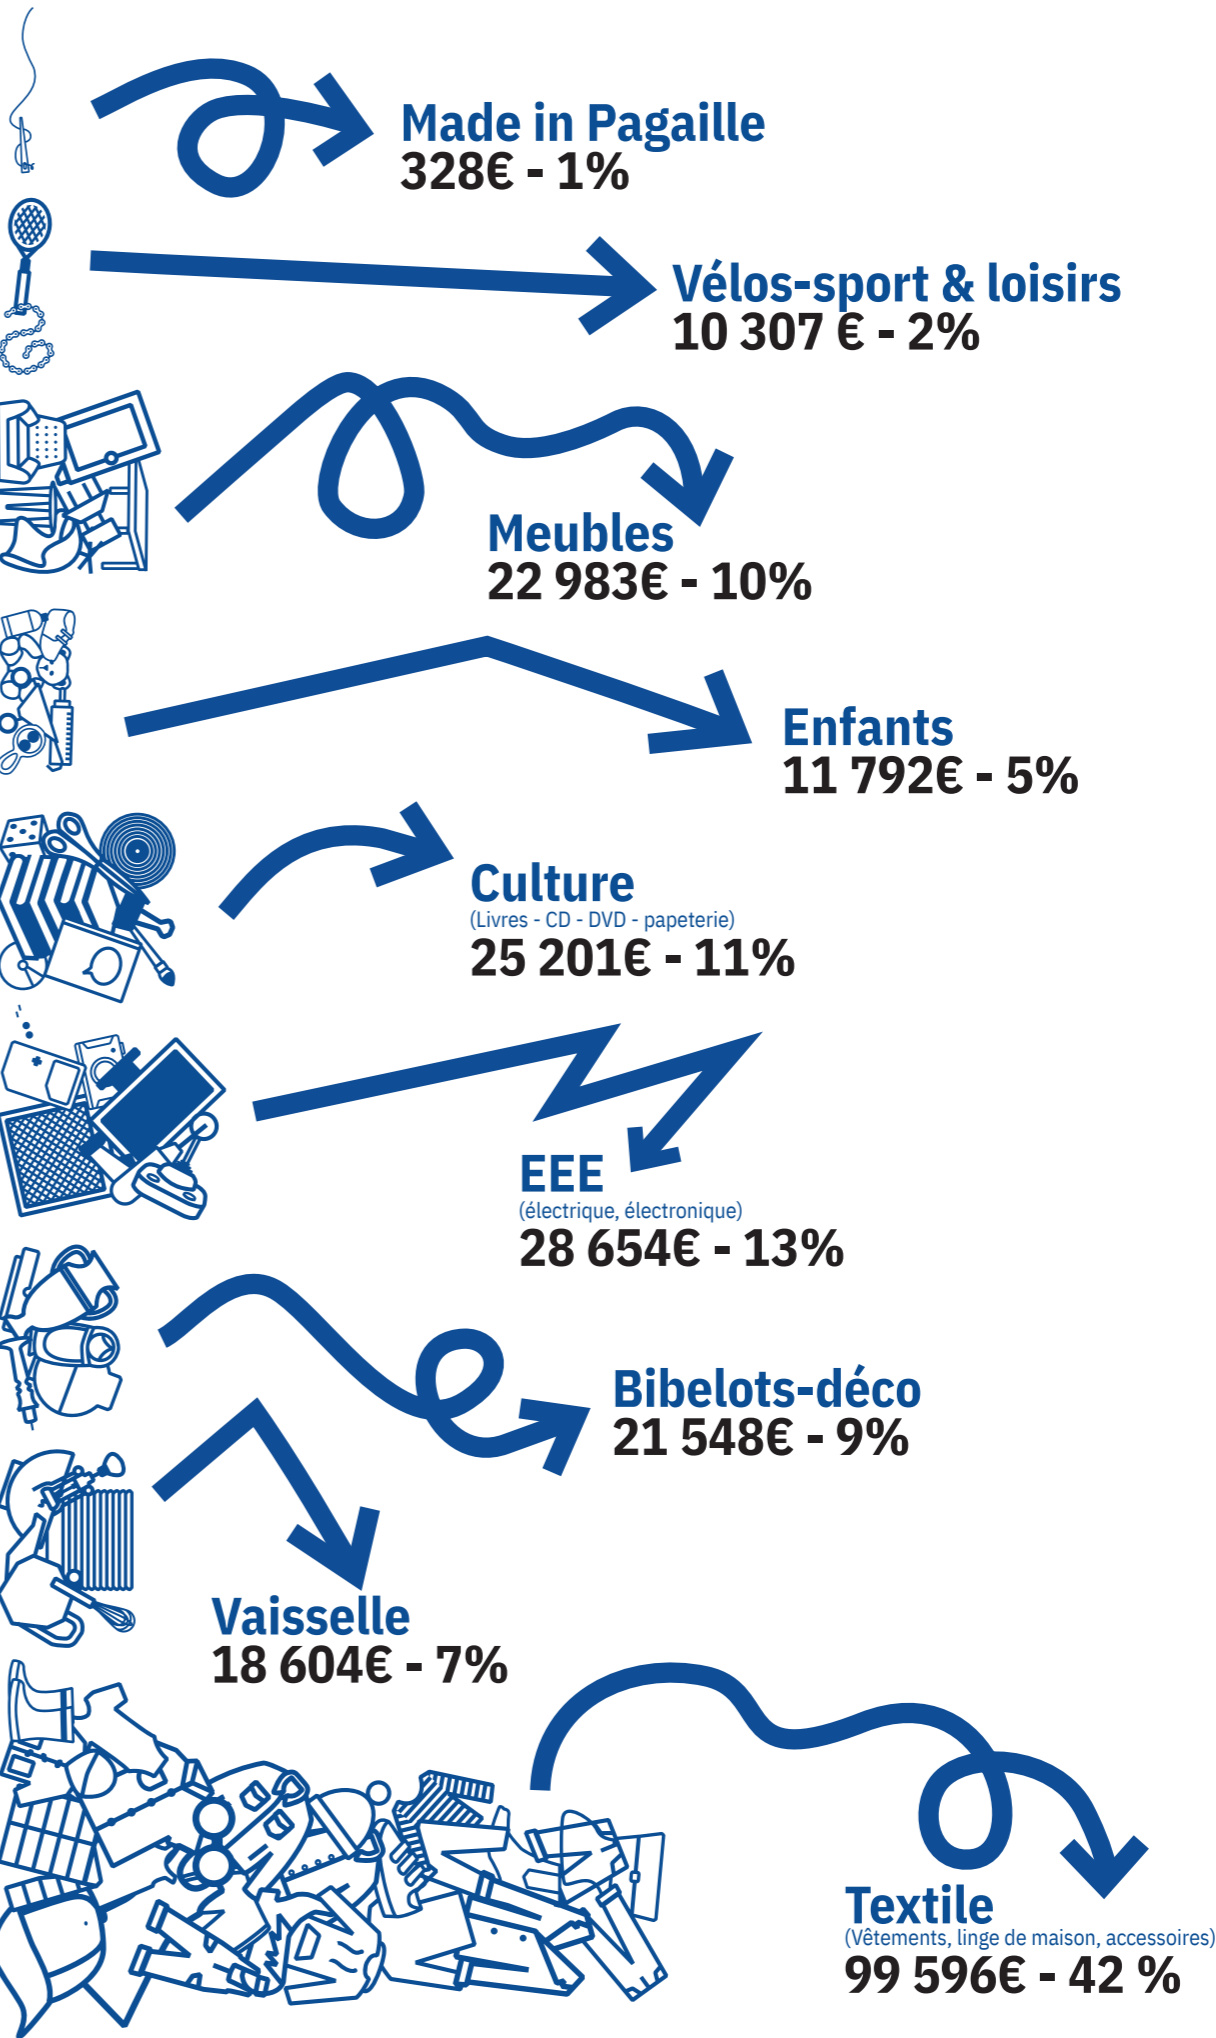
Made in Pagaille
328€ - 1%

Vélos-sport & loisirs
10 307 € - 2%

Meubles
22 983€ - 10%

Enfants
11 792€ - 5%

Culture
(Livres - CD - DVD - papeterie)
25 201€ - 11%

EEE
(électrique, électronique)
28 654€ - 13%

Bibelots-déco
21 548€ - 9%

Vaisselle
18 604€ - 7%

Textile
(Vêtements, linge de maison, accessoires)
99 596€ - 42 %